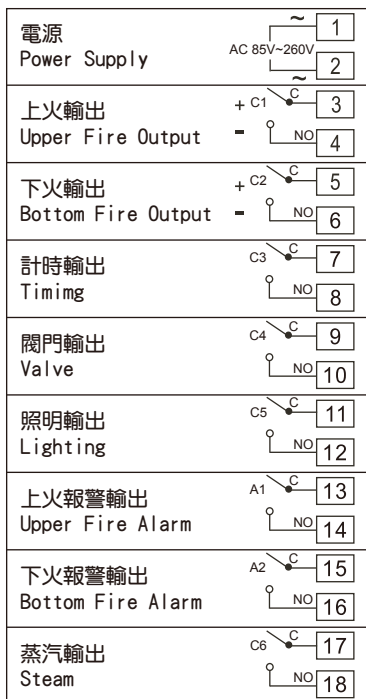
| | | |
|---|---|---|
| 電源<br>Power Supply | ~<br>AC 85V~260V<br>~ | 1<br>2 |
| 上火輸出<br>Upper Fire Output | + C1 C<br>- NO | 3<br>4 |
| 下火輸出<br>Bottom Fire Output | + C2 C<br>- NO | 5<br>6 |
| 計時輸出<br>Timimg | C3 C<br>NO | 7<br>8 |
| 閥門輸出<br>Valve | C4 C<br>NO | 9<br>10 |
| 照明輸出<br>Lighting | C5 C<br>NO | 11<br>12 |
| 上火報警輸出<br>Upper Fire Alarm | A1 C<br>NO | 13<br>14 |
| 下火報警輸出<br>Bottom Fire Alarm | A2 C<br>NO | 15<br>16 |
| 蒸汽輸出<br>Steam | C6 C<br>NO | 17<br>18 |